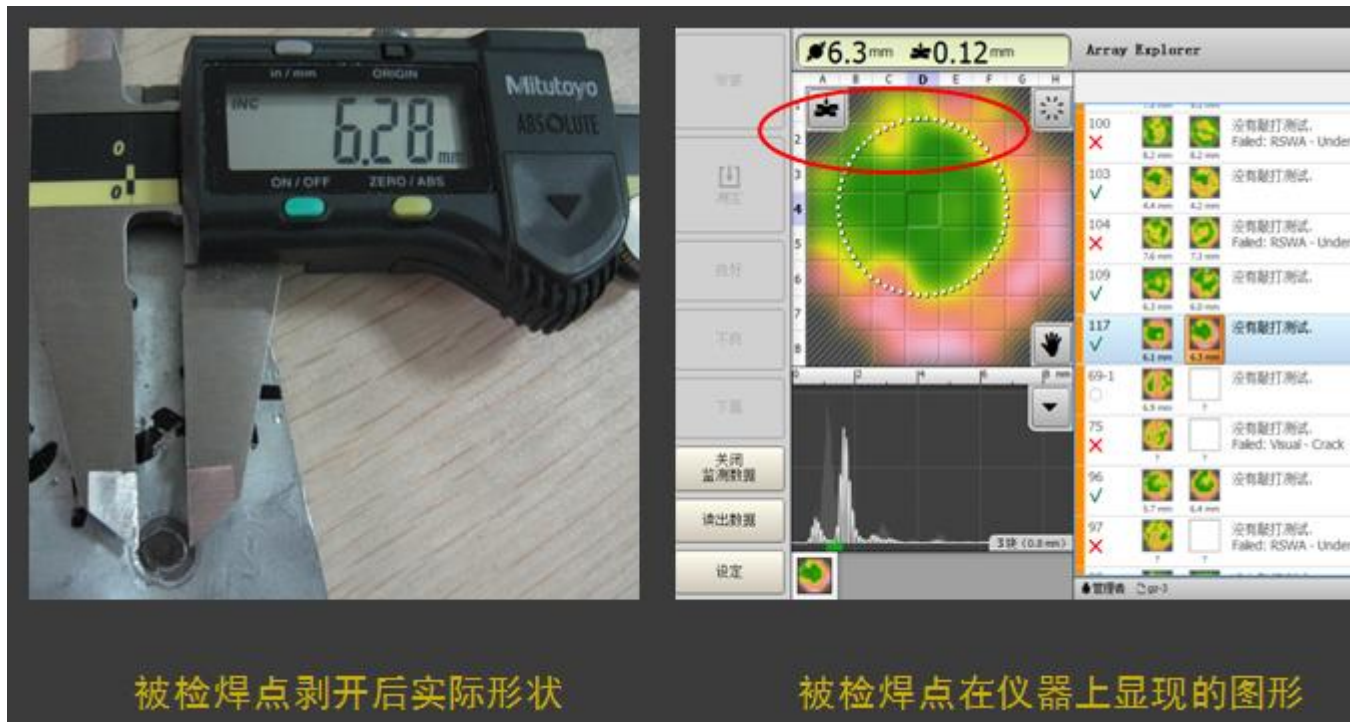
in / mm ORIGIN
Mitutoyo
ABSOLUTE
INC
6.28 mm
ON / OFF ZERO / ABS
0
0

6.3mm 0.12mm
Array Explorer
A B C D E F G H
1 2 3 4 5 6 7 8

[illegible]
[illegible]
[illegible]
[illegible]
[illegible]
关闭
监测数据
读出数据
设定

100 ✕ 没有敲打测试. Failed: RSWA - Under
8.2 mm 8.2 mm
103 ✓ 没有敲打测试.
4.4 mm 4.2 mm
104 ✕ 没有敲打测试. Failed: RSWA - Under
7.6 mm 7.3 mm
109 ✓ 没有敲打测试.
6.3 mm 6.0 mm
117 ✓ 没有敲打测试.
6.1 mm 6.3 mm
69-1 没有敲打测试.
6.5 mm ?
75 ✕ 没有敲打测试. Failed: Visual - Crack
? ?
96 ✓ 没有敲打测试.
5.7 mm 6.4 mm
97 ✕ 没有敲打测试. Failed: RSWA - Under
? ?
3块 (0.8 mm)
管理者 gr-3

被检焊点剥开后实际形状

被检焊点在仪器上显现的图形